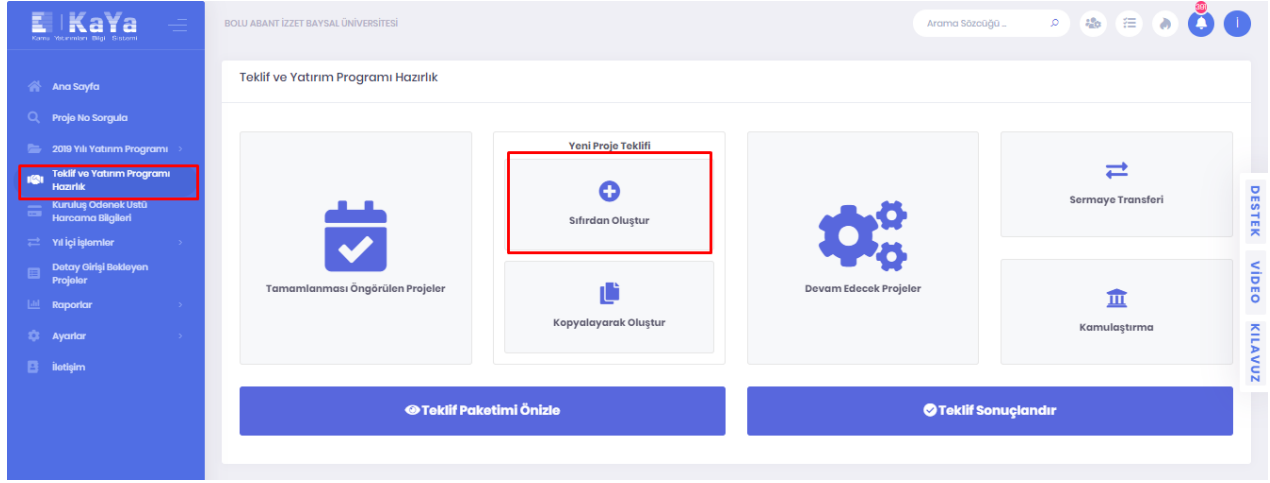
KaYa
Kamu Yatırımları Bilgi Sistemi

BOLU ABANT İZZET BAYSAL ÜNİVERSİTESİ

Arama Sözcüğü ...

301

Ana Sayfa
Proje No Sorgula
2019 Yılı Yatırım Programı
Teklif ve Yatırım Programı Hazırlık
Kuruluş Ödenek Üstü Harcama Bilgileri
Yıl içi İşlemler
Detay Girişi Bekleyen Projeler
Raporlar
Ayarlar
İletişim

Teklif ve Yatırım Programı Hazırlık

Tamamlanması Öngörülen Projeler

Yeni Proje Teklifi
Sıfırdan Oluştur
Kopyalayarak Oluştur

Devam Edecek Projeler

Sermaye Transferi

Kamulaştırma

Teklif Paketimi Önizle

Teklif Sonuçlandır

DESTEK
VIDEO
KILAVUZ